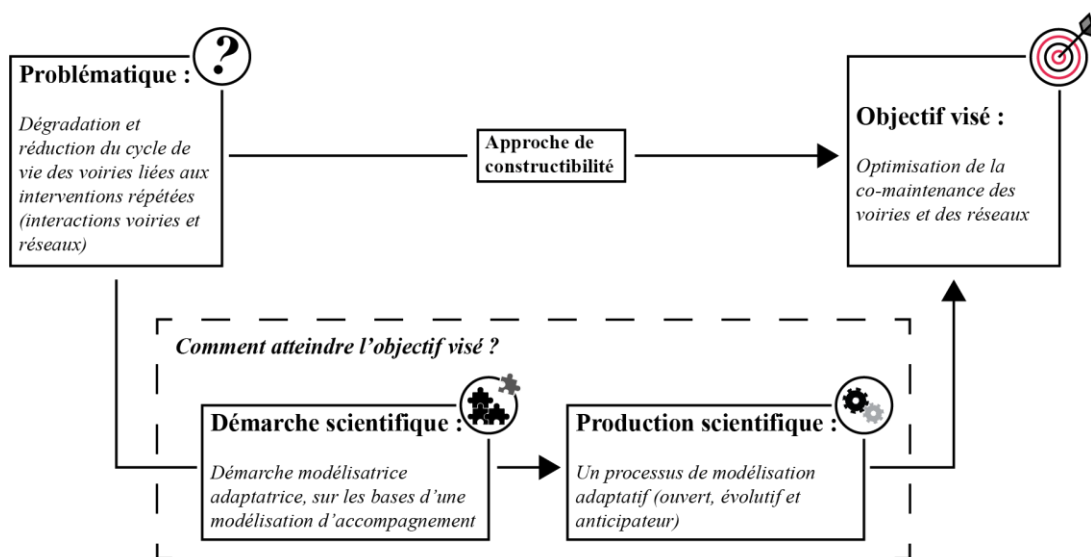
Problématique :

Dégradation et réduction du cycle de vie des voiries liées aux interventions répétées (interactions voiries et réseaux)

Approche de constructibilité

Objectif visé :

Optimisation de la co-maintenance des voiries et des réseaux

Comment atteindre l'objectif visé ?

Démarche scientifique :

Démarche modélisatrice adaptatrice, sur les bases d'une modélisation d'accompagnement

Production scientifique :

Un processus de modélisation adaptatif (ouvert, évolutif et anticipateur)